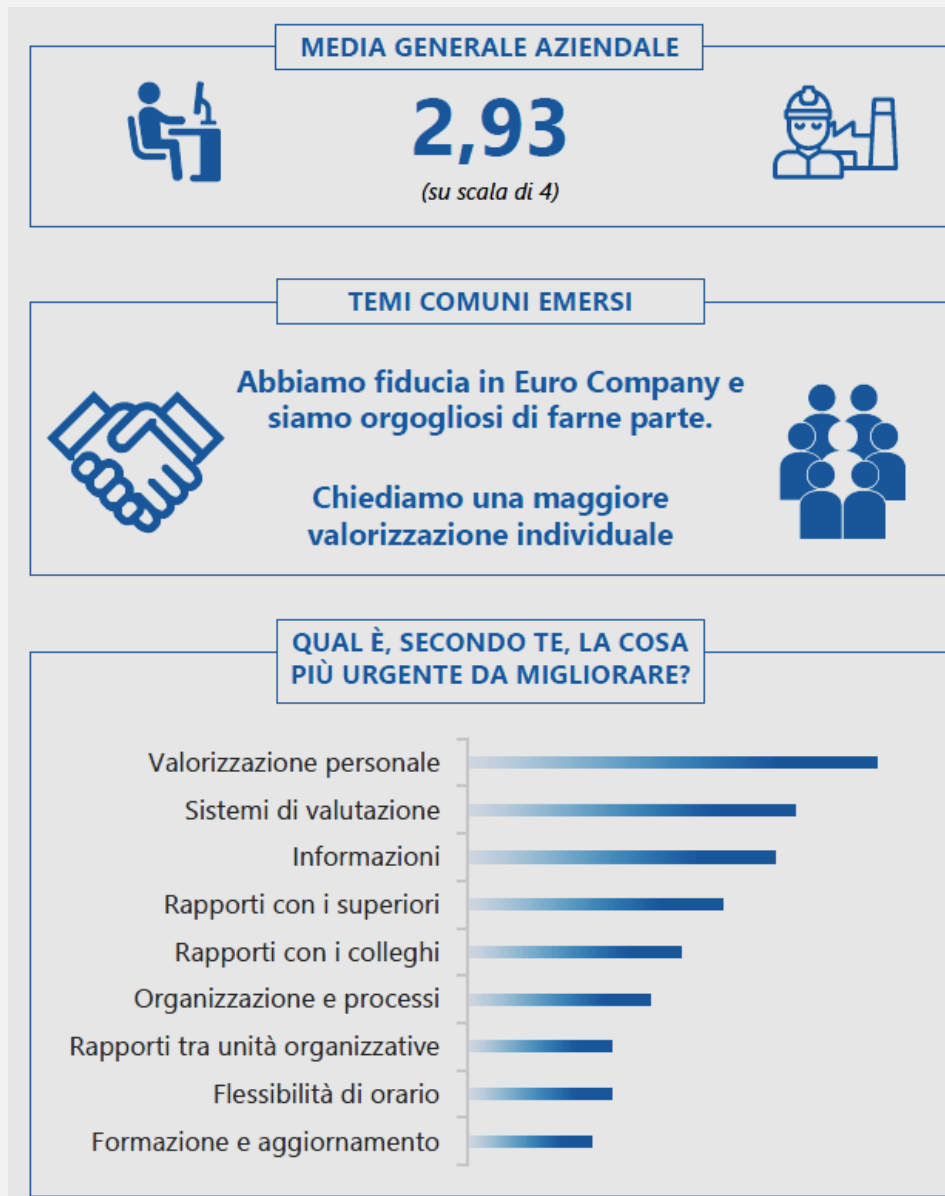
MEDIA GENERALE AZIENDALE

2,93

(su scala di 4)

TEMI COMUNI EMERSI

Abbiamo fiducia in Euro Company e siamo orgogliosi di farne parte.

Chiediamo una maggiore valorizzazione individuale

QUAL È, SECONDO TE, LA COSA PIÙ URGENTE DA MIGLIORARE?

Valorizzazione personale
Sistemi di valutazione
Informazioni
Rapporti con i superiori
Rapporti con i colleghi
Organizzazione e processi
Rapporti tra unità organizzative
Flessibilità di orario
Formazione e aggiornamento